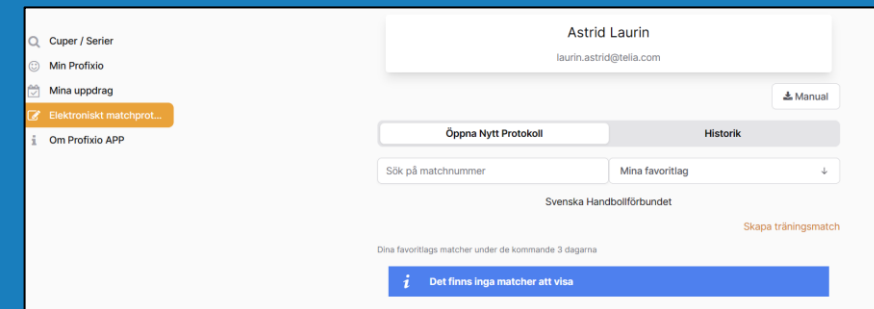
Cuper / Serier
Min Profixio
Mina uppdrag
Elektroniskt matchprot...
Om Profixio APP

Astrid Laurin
laurin.astrid@telia.com

Manual

Öppna Nytt Protokoll
Historik

Sök på matchnummer
Mina favoritlag

Svenska Handbollförbundet

Skapa träningsmatch

Dina favoritlags matcher under de kommande 3 dagarna

i Det finns inga matcher att visa